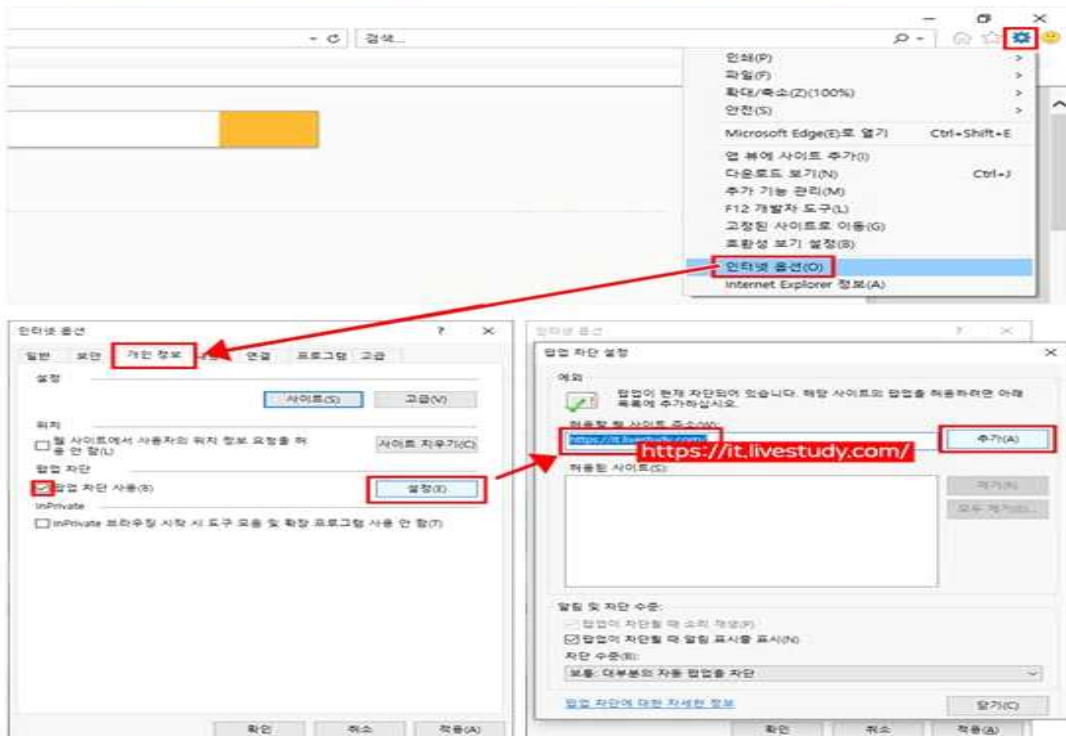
검색...

인쇄(P)
파일(F)
확대/축소(Z)(100%)
안전(S)
Microsoft Edge(E)로 열기 Ctrl+Shift+E
앱 뷰에 사이트 추가(I)
다운로드 보기(N) Ctrl+J
추가 기능 관리(M)
F12 개발자 도구(L)
고정된 사이트로 이동(G)
호환성 보기 설정(B)
인터넷 옵션(O)
Internet Explorer 정보(A)

인터넷 옵션 ? ×
일반 보안 개인 정보 내용 연결 프로그램 고급
설정
사이트(S) 고급(V)
위치
웹 사이트에서 사용자의 위치 정보 요청을 허용 안 함(L) 사이트 지우기(C)
팝업 차단
팝업 차단 사용(B) 설정(E)
InPrivate
InPrivate 브라우징 시작 시 도구 모음 및 확장 프로그램 사용 안 함(T)
확인 취소 적용(A)

인터넷 옵션 ? ×
팝업 차단 설정 ×
예외
팝업이 현재 차단되어 있습니다. 해당 사이트의 팝업을 허용하려면 아래 목록에 추가하십시오.
허용할 웹 사이트 주소(W):
https://it.livestudy.com/
추가(A)
https://it.livestudy.com/
허용된 사이트(S):
제거(R)
모두 제거(E)...
알림 및 차단 수준:
팝업이 차단될 때 소리 재생(P)
팝업이 차단될 때 알림 표시줄 표시(N)
차단 수준(B):
보통: 대부분의 자동 팝업을 차단
팝업 차단에 대한 자세한 정보
닫기(C)
확인 취소 적용(A)